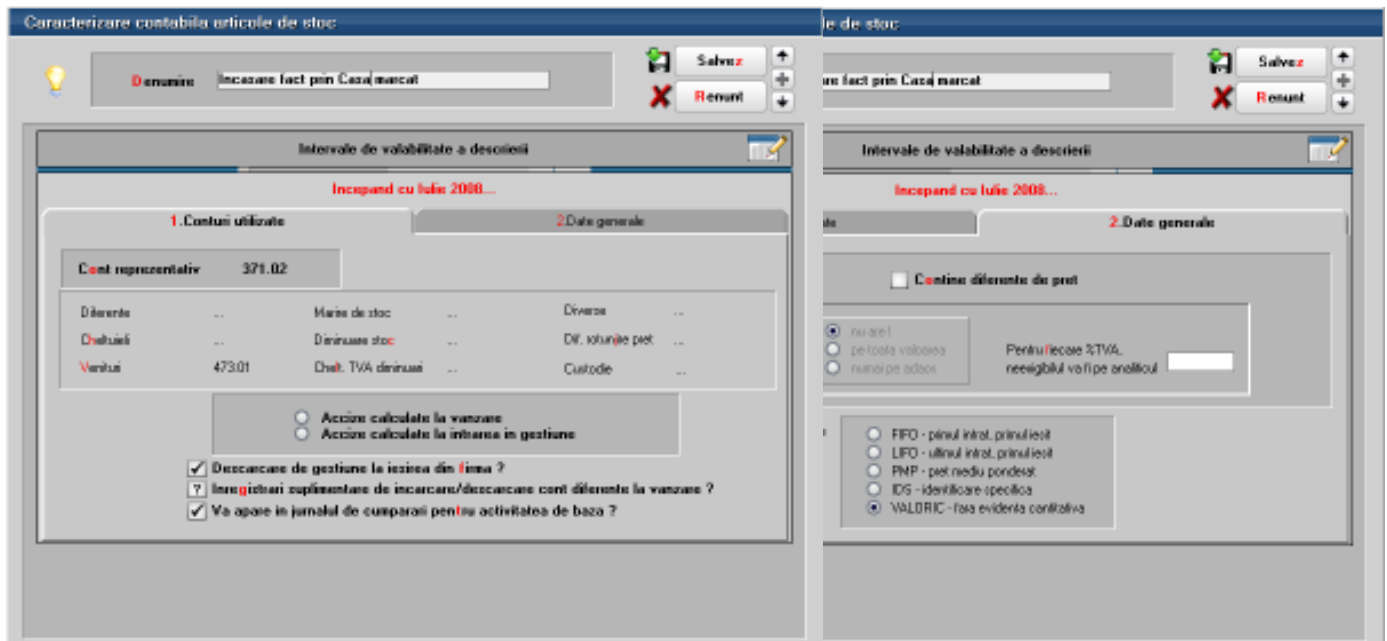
Caracterizare contabila articole de stoc

Denumire Incasare fact prin Casa marcat

Salvez
Renunt

Intervale de valabilitate a descrierii

Incepand cu Iulie 2008...

1.Conturi utilizate
2.Date generale

Cont reprezentativ 371.02

| Diferente | ... | Marire de stoc | ... | Diverse | ... |
|---|---|---|---|---|---|
| Cheltuieli | ... | Diminuare stoc | ... | Dif. rotunjire pret | ... |
| Venituri | 473.01 | Chelt. TVA diminuari | ... | Custodie | ... |

Accize calculate la vanzare
Accize calculate la intrarea in gestiune

Descarcare de gestiune la iesirea din firma ?
? Inregistrari suplimentare de incarcare/descarcare cont diferente la vanzare ?
Va apare in jurnalul de cumparari pentru activitatea de baza ?

de stoc

Salvez
Renunt

re fact prin Casa marcat

Intervale de valabilitate a descrierii

Incepand cu Iulie 2008...

ate
2.Date generale

Contine diferente de pret

nu are!
pe toata valoarea
numai pe adaos

Pentru fiecare %TVA, neexigibilul va fi pe analiticul

FIFO - primul intrat, primul iesit
LIFO - ultimul intrat, primul iesit
PMP - pret mediu ponderat
IDS - identificare specifica
VALORIC - fara evidenta cantitativa